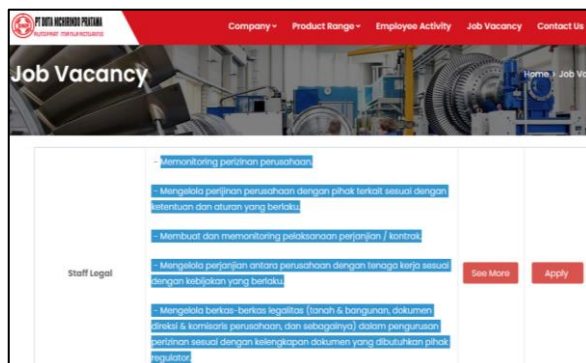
PT DUTA NICHIRINDO PRATAMA
AUTOPART MANUFACTURING

Company▾ Product Range▾ Employee Activity Job Vacancy Contact Us

Job Vacancy

Home › Job Va

| Staff Legal | - Memonitoring perizinan perusahaan.<br><br>- Mengelola perijinan perusahaan dengan pihak terkait sesuai dengan ketentuan dan aturan yang berlaku.<br><br>- Membuat dan memonitoring pelaksanaan perjanjian / kontrak.<br><br>- Mengelola perjanjian antara perusahaan dengan tenaga kerja sesuai dengan kebijakan yang berlaku.<br><br>- Mengelola berkas-berkas legalitas (tanah & bangunan, dokumen direksi & komisaris perusahaan, dan sebagainya) dalam pengurusan perizinan sesuai dengan kelengkapan dokumen yang dibutuhkan pihak regulator. | See More | Apply |